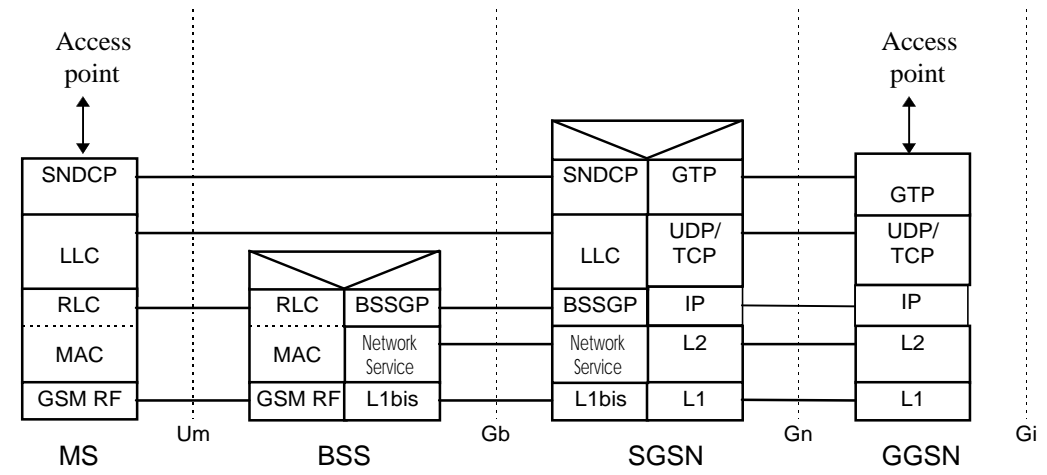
Access point

SNDCP
LLC
RLC
MAC
GSM RF

Um

MS

RLC
MAC
GSM RF
BSSGP
Network Service
L1bis

BSS

Gb

SNDCP
LLC
BSSGP
Network Service
L1bis
GTP
UDP/ TCP
IP
L2
L1

SGSN

Gn

Access point

GTP
UDP/ TCP
IP
L2
L1

GGSN

Gi